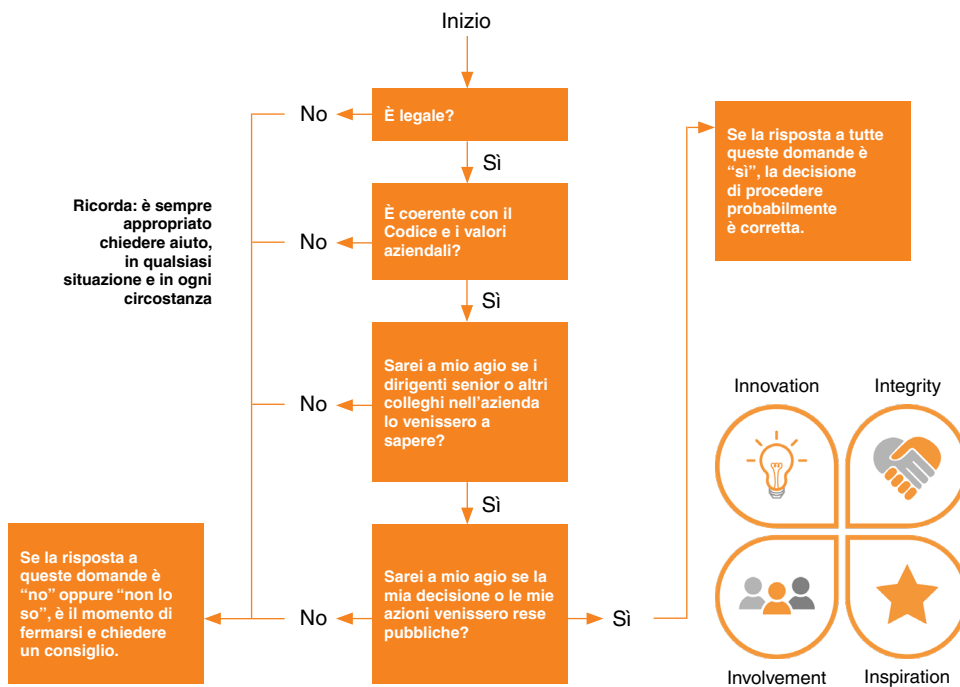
Inizio

È legale?

No

Sì

È coerente con il Codice e i valori aziendali?

No

Sì

Sarei a mio agio se i dirigenti senior o altri colleghi nell'azienda lo venissero a sapere?

No

Sì

Sarei a mio agio se la mia decisione o le mie azioni venissero rese pubbliche?

No

Sì

Ricorda: è sempre appropriato chiedere aiuto, in qualsiasi situazione e in ogni circostanza

Se la risposta a queste domande è "no" oppure "non lo so", è il momento di fermarsi e chiedere un consiglio.

Se la risposta a tutte queste domande è "sì", la decisione di procedere probabilmente è corretta.

Innovation

Integrity

Involvement

Inspiration